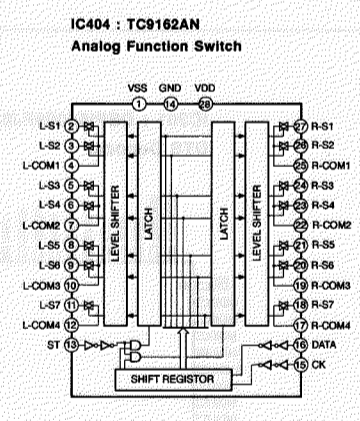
IC404 : TC9162AN
Analog Function Switch

VSS 1 GND 14 VDD 28

L-S1 2
L-S2 3
L-COM1 4
L-S3 5
L-S4 6
L-COM2 7
L-S5 8
L-S6 9
L-COM3 10
L-S7 11
L-COM4 12
ST 13

LEVEL SHIFTER
LATCH
LATCH
LEVEL SHIFTER

27 R-S1
26 R-S2
25 R-COM1
24 R-S3
23 R-S4
22 R-COM2
21 R-S5
20 R-S6
19 R-COM3
18 R-S7
17 R-COM4
16 DATA
15 CK

SHIFT REGISTOR